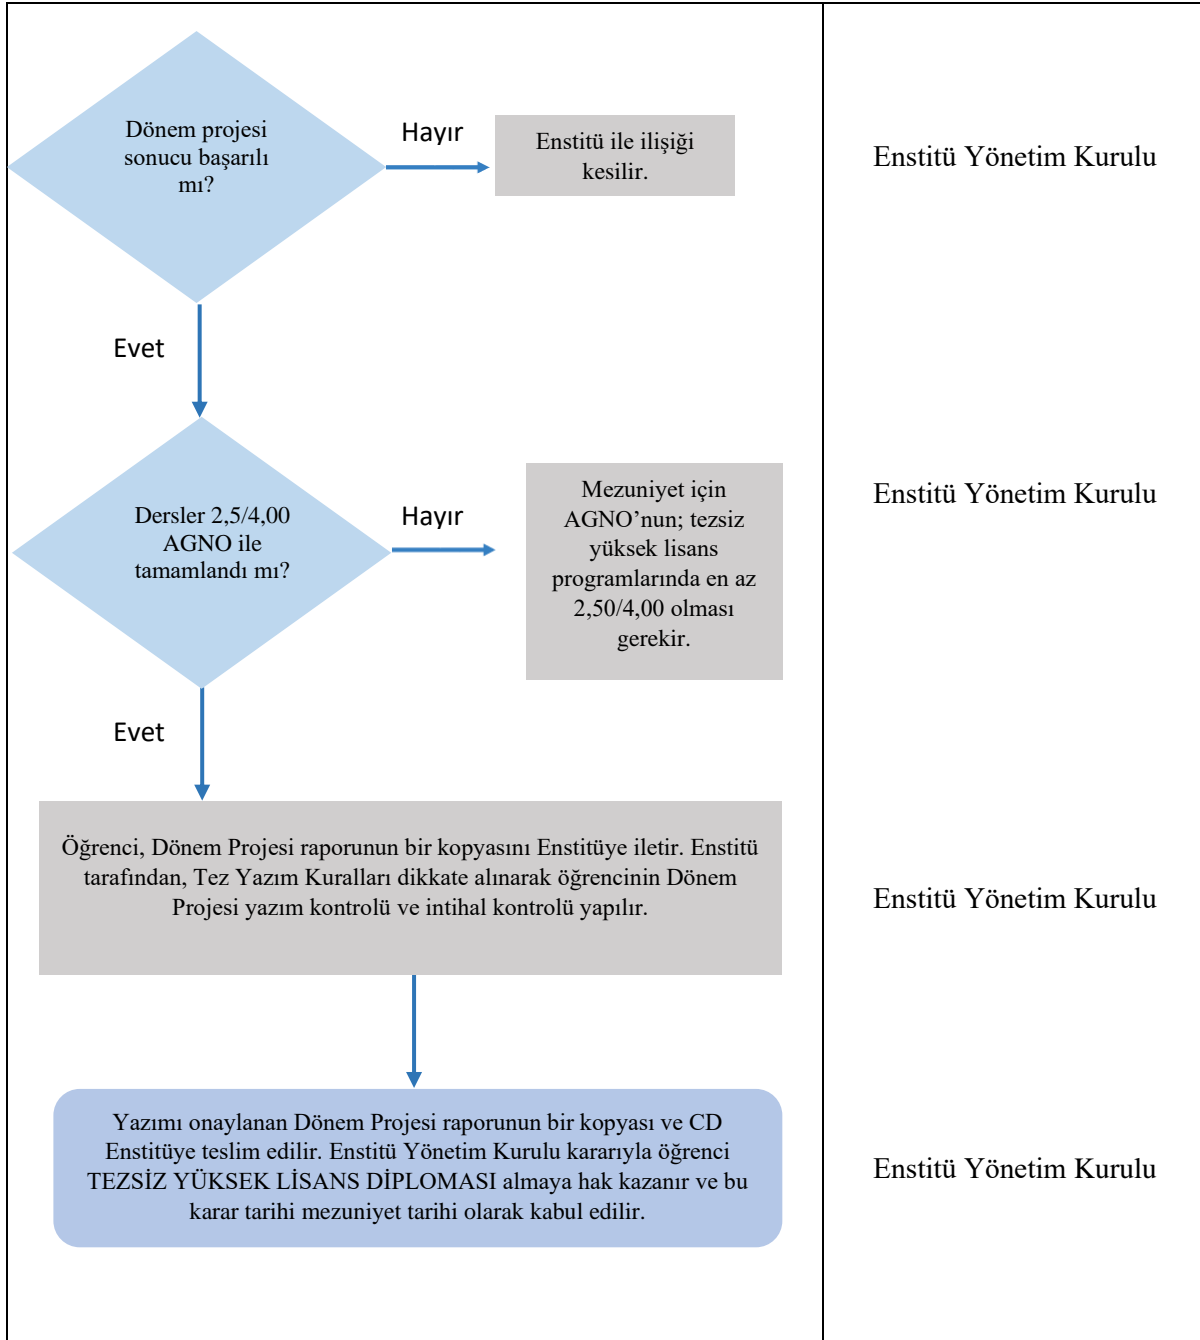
Dönem projesi sonucu başarılı mı?

Hayır

Enstitü ile ilişiği kesilir.

Enstitü Yönetim Kurulu

Evet

Dersler 2,5/4,00 AGNO ile tamamlandı mı?

Hayır

Mezuniyet için AGNO'nun; tezsiz yüksek lisans programlarında en az 2,50/4,00 olması gerekir.

Enstitü Yönetim Kurulu

Evet

Öğrenci, Dönem Projesi raporunun bir kopyasını Enstitüye iletir. Enstitü tarafından, Tez Yazım Kuralları dikkate alınarak öğrencinin Dönem Projesi yazım kontrolü ve intihal kontrolü yapılır.

Enstitü Yönetim Kurulu

Yazımı onaylanan Dönem Projesi raporunun bir kopyası ve CD Enstitüye teslim edilir. Enstitü Yönetim Kurulu kararıyla öğrenci TEZSİZ YÜKSEK LİSANS DİPLOMASI almaya hak kazanır ve bu karar tarihi mezuniyet tarihi olarak kabul edilir.

Enstitü Yönetim Kurulu